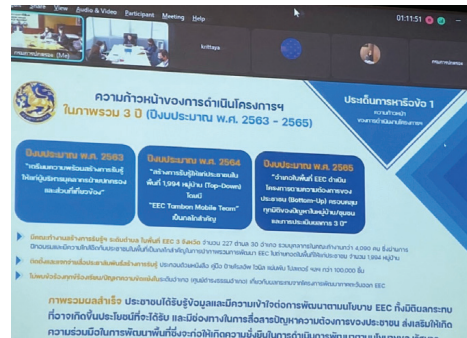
View Audio & Video Participant Meeting Help

01:11:51

krittaya

ความก้าวหน้าของการดำเนินโครงการฯ ในภาพรวม 3 ปี (ปีงบประมาณ พ.ศ. 2563 - 2565)

ประเด็นการหารือข้อ 1

ปีงบประมาณ พ.ศ. 2563

"เตรียมความพร้อมสร้างการรับรู้ ให้แก่ผู้นำชุมชนและภาคประชาชน และส่วนที่เกี่ยวข้อง"

ปีงบประมาณ พ.ศ. 2564

"สร้างการรับรู้ให้ประชาชนในพื้นที่ 1,994 หมู่บ้าน (Top-Down) ในรูป "EEC Tambon Mobile Team" เป็นกลไกสำคัญ

ปีงบประมาณ พ.ศ. 2565

"จำลองในพื้นที่ EEC ดำเนินโครงการตามความต้องการของประชาชน (Bottom-Up) ครอบคลุมทุกมิติของปัญหาในหมู่บ้าน/ชุมชน ..."

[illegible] EEC 3 จังหวัด จำนวน 227 ตำบล 30 อำเภอ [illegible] 4,090 คน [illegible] 1,994 หมู่บ้าน

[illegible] จำนวน 100,000 ชิ้น

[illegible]

ภาพรวมผลสำเร็จ ประชาชนได้รับรู้ข้อมูลและมีความเข้าใจต่อการพัฒนาตามนโยบาย EEC ทั้งมิติผลกระทบที่จะเกิดขึ้นประโยชน์ที่จะได้รับ และมีช่องทางในการสื่อสารปัญหาความต้องการของประชาชน ส่งเสริมให้เกิดความร่วมมือในการพัฒนาพื้นที่ซึ่งจะก่อให้เกิดความยั่งยืนในการดำเนินการพัฒนา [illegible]